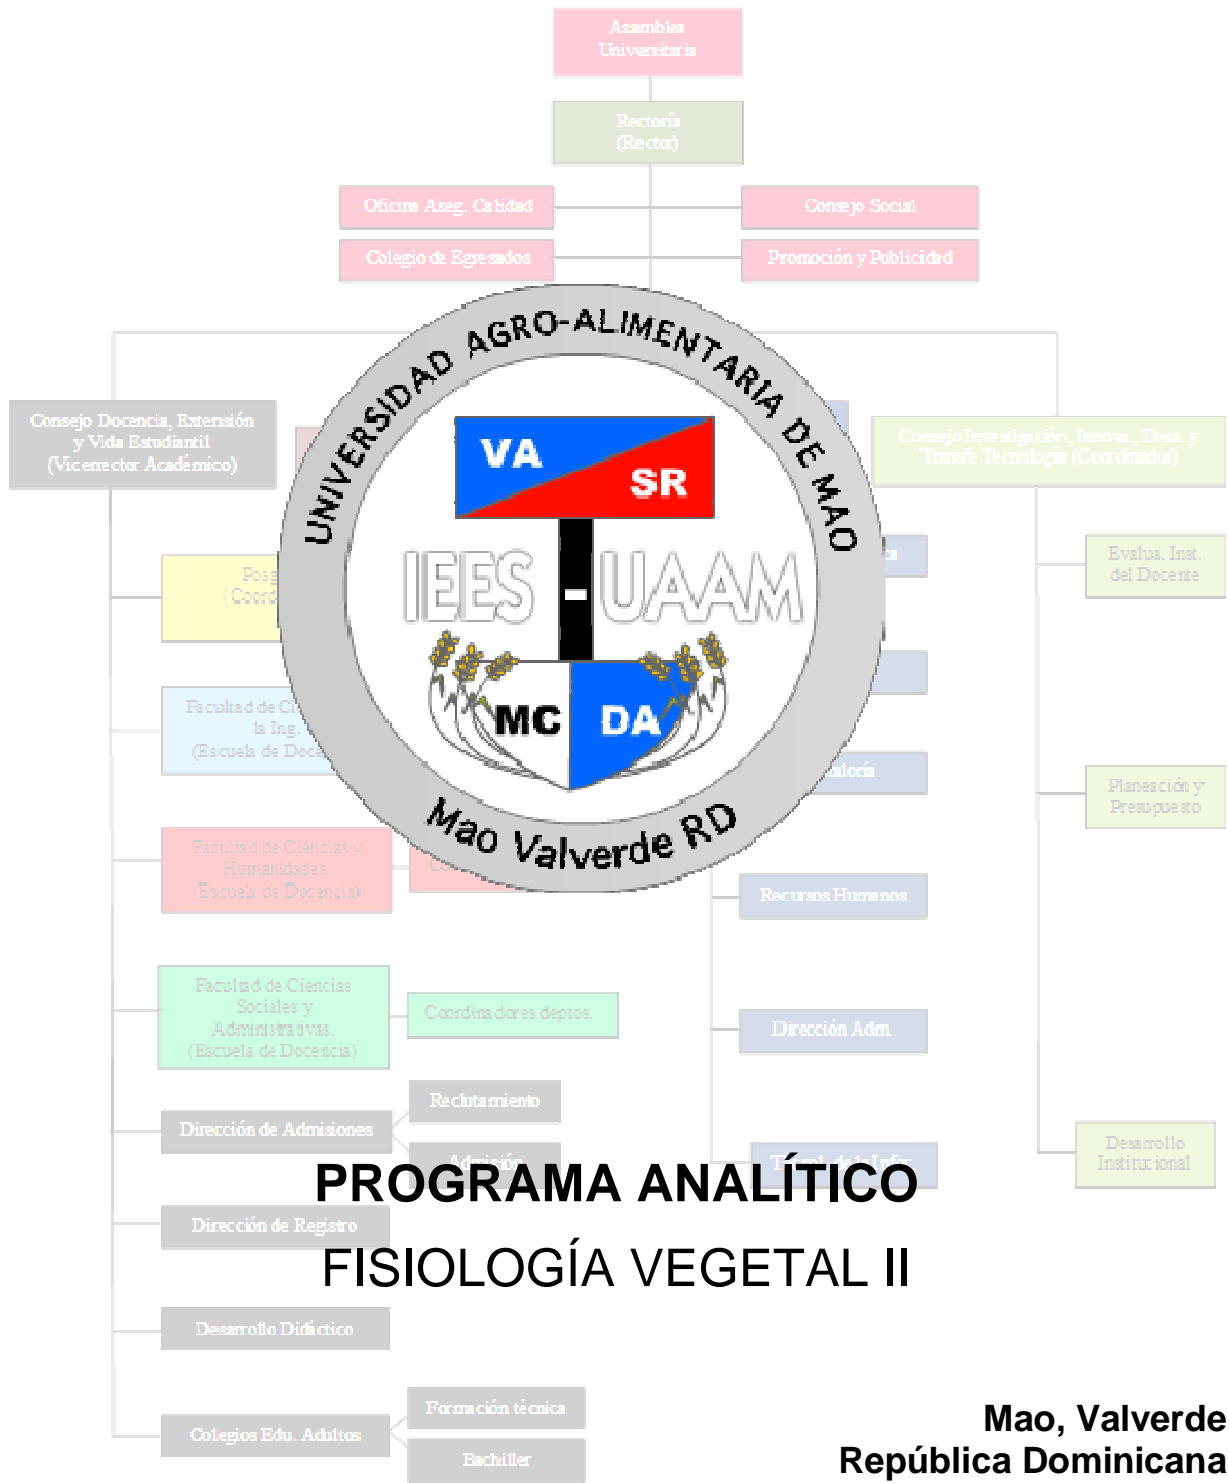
Asamblea Universitaria

Rectoría (Rector)

Oficina Aseg. Calidad

Consejo Social

Colegio de Egresados

Promoción y Publicidad

UNIVERSIDAD AGRO-ALIMENTARIA DE MAO

VA SR

IEES - UAAM

MC DA

Mao Valverde RD

Consejo Docencia, Extensión y Vida Estudiantil (Vicerrector Académico)

Consejo Investigación, Innova., Desa. y Transf. Tecnología (Coordinador)

Posg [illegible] (Coord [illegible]

Evalua. Inst. del Docente

Facultad de Ci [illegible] la Ing. (Escuela de Doc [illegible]

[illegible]aloría

Planeación y Presupuesto

Facultad de Ciencias y Humanidades (Escuela de Docencia)

Recursos Humanos

Facultad de Ciencias Sociales y Administrativas. (Escuela de Docencia)

Coordinadores deptos.

Dirección Adm.

Reclutamiento

Dirección de Admisiones

Admisión

Tecnol. de la Infor.

Desarrollo Institucional

PROGRAMA ANALÍTICO

FISIOLOGÍA VEGETAL II

Dirección de Registro

Desarrollo Didáctico

Formación técnica

Colegios Edu. Adultos

Bachiller

Mao, Valverde
República Dominicana